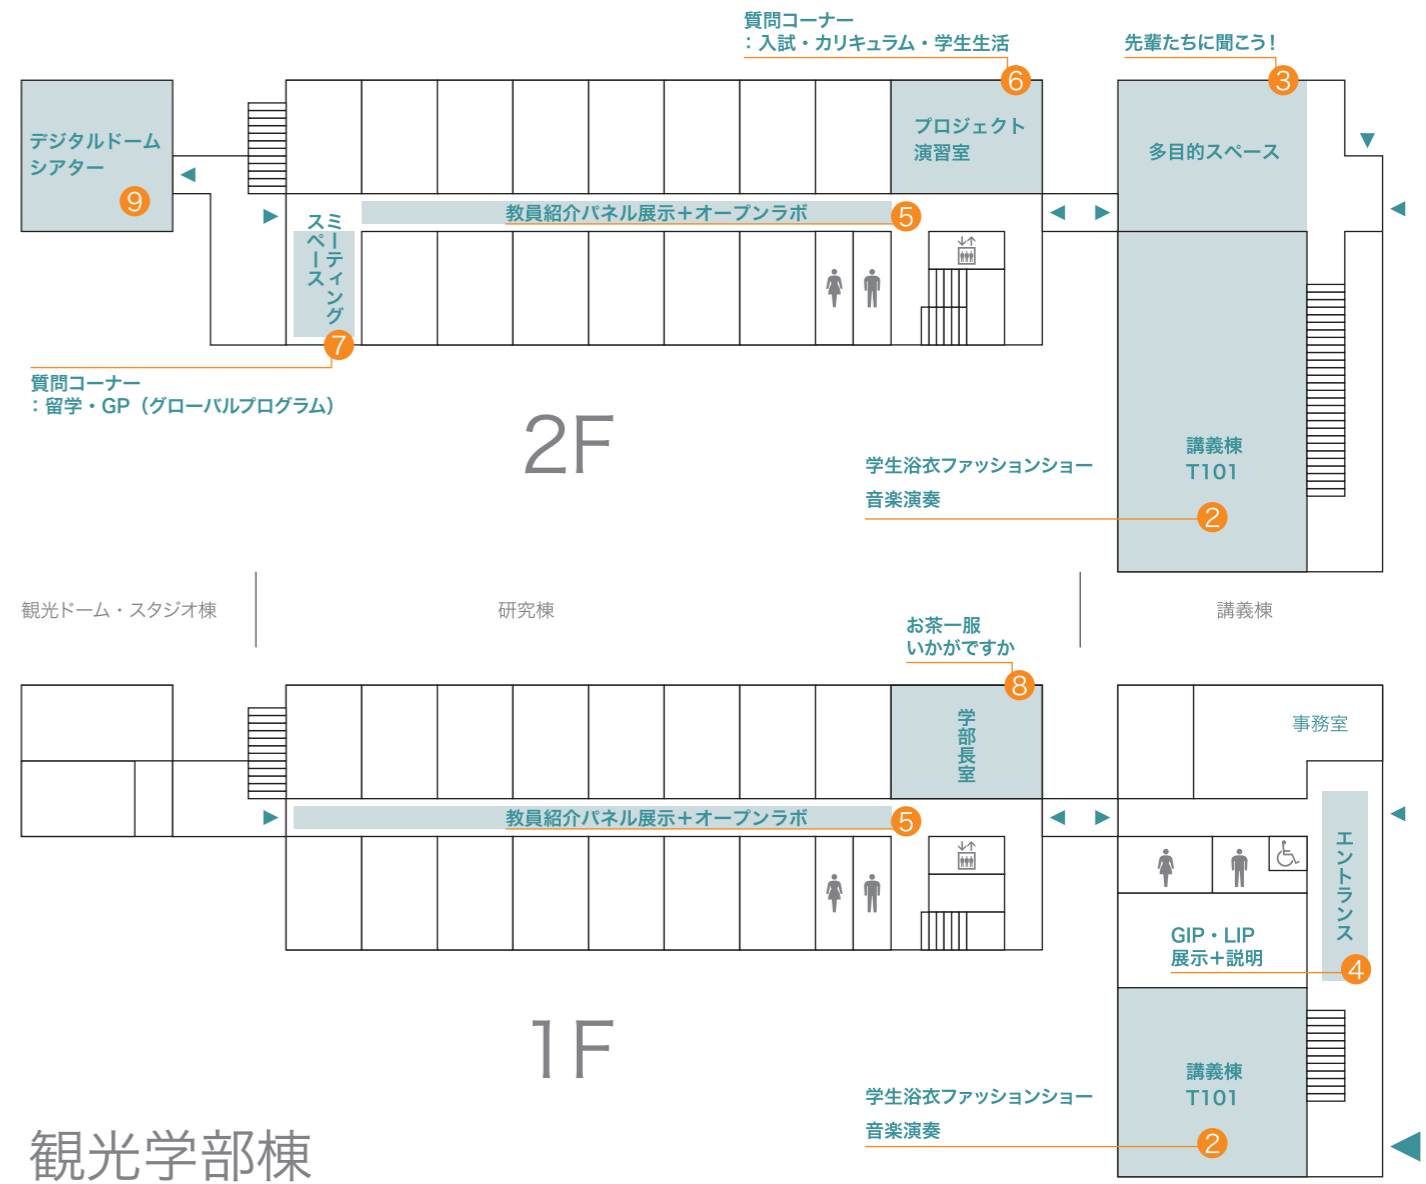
質問コーナー
：入試・カリキュラム・学生生活

先輩たちに聞こう！

デジタルドーム
シアター
9

プロジェクト
演習室
6

3
多目的スペース

教員紹介パネル展示＋オープンラボ
5

ミーティングスペース
7

質問コーナー
：留学・GP（グローバルプログラム）

2F

講義棟
T101

学生浴衣ファッションショー
音楽演奏
2

観光ドーム・スタジオ棟

研究棟

講義棟

お茶一服
いかがですか
8

学部長室

事務室

教員紹介パネル展示＋オープンラボ
5

エントランス

GIP・LIP
展示＋説明
4

1F

講義棟
T101

学生浴衣ファッションショー
音楽演奏
2

観光学部棟